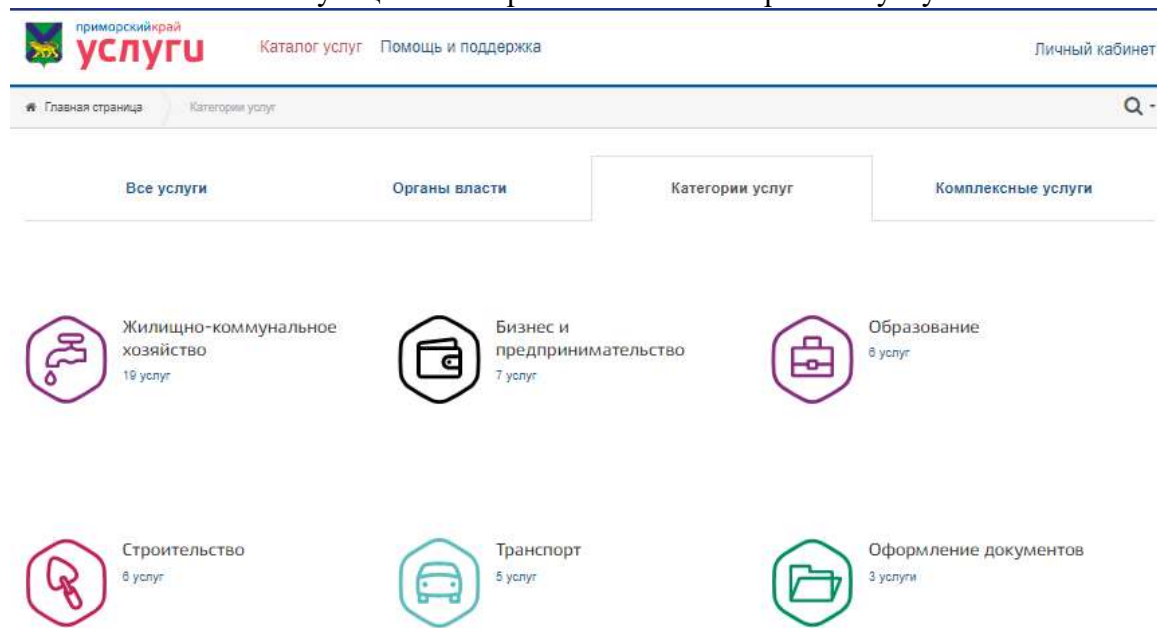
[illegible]

приморскийкрай
услуги

Каталог услуг Помощь и поддержка

Личный кабинет

Главная страница Категории услуг

Все услуги

Органы власти

Категории услуг

Комплексные услуги

Жилищно-коммунальное хозяйство
19 услуг

Бизнес и предпринимательство
7 услуг

Образование
6 услуг

Строительство
6 услуг

Транспорт
5 услуг

Оформление документов
3 услуги